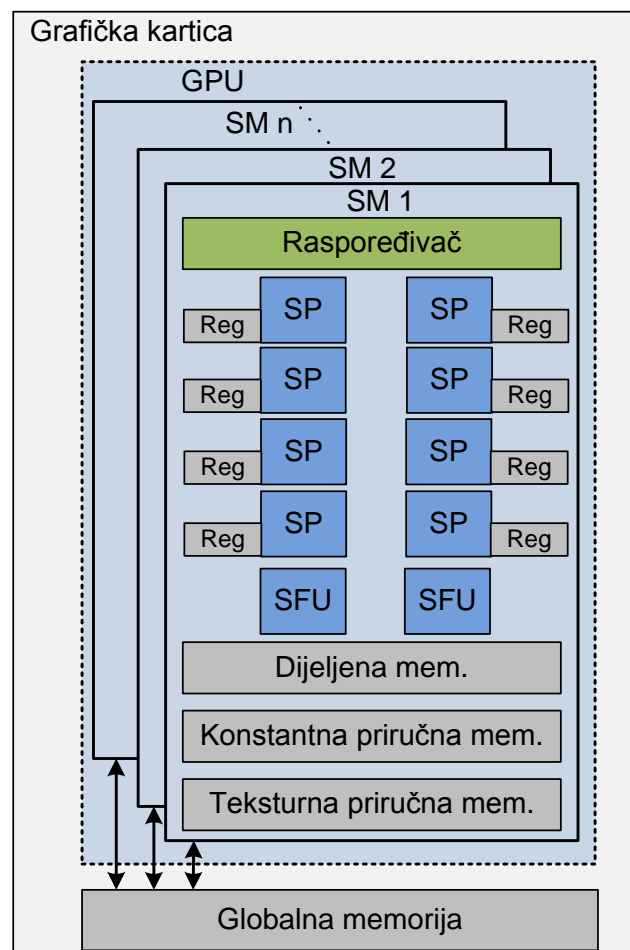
Grafička kartica

GPU

SM n

SM 2

SM 1

Raspoređivač

| Reg | SP | SP | Reg |
|---|---|---|---|
| Reg | SP | SP | Reg |
| Reg | SP | SP | Reg |
| Reg | SP | SP | Reg |

SFU SFU

Dijeljena mem.

Konstantna priručna mem.

Teksturna priručna mem.

Globalna memorija